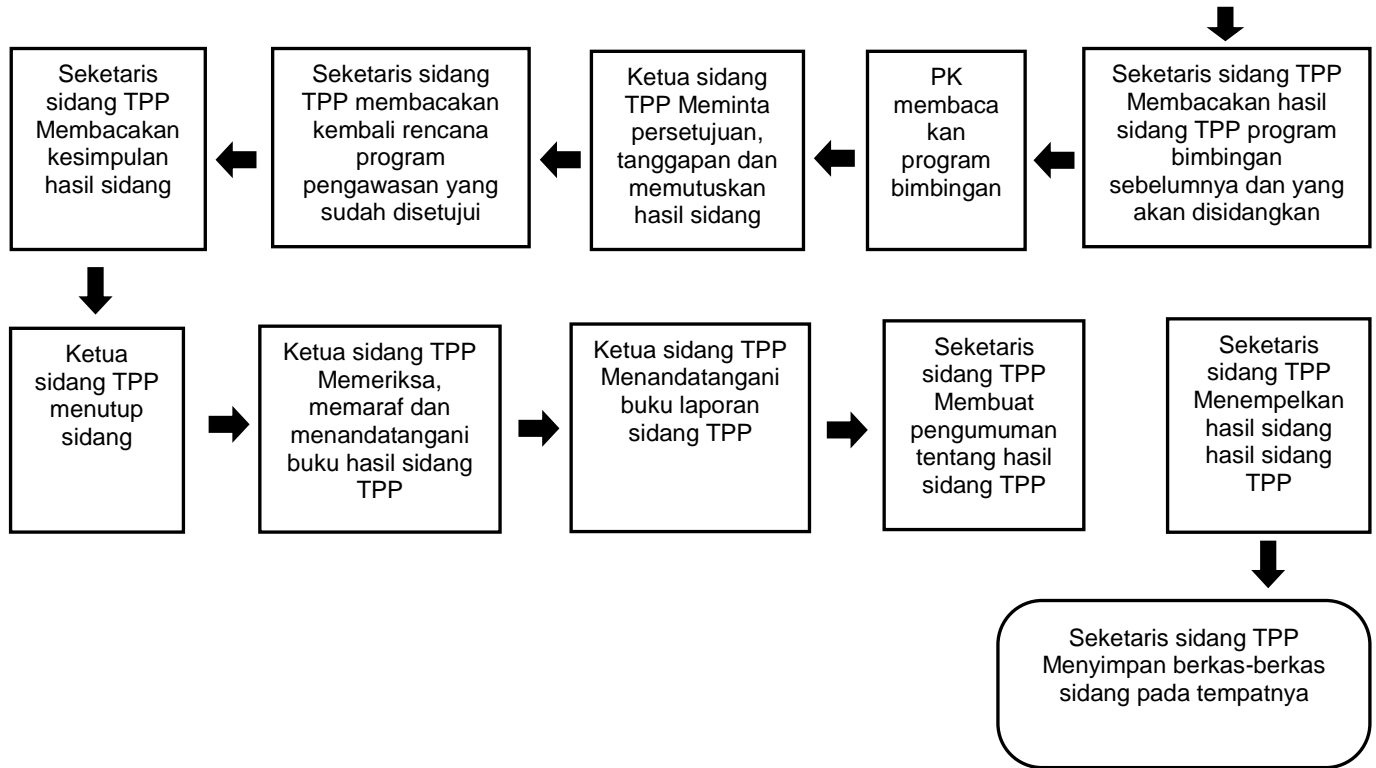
Seketaris sidang TPP Membacakan hasil sidang TPP program bimbingan sebelumnya dan yang akan disidangkan

PK membaca kan program bimbingan

Ketua sidang TPP Meminta persetujuan, tanggapan dan memutuskan hasil sidang

Seketaris sidang TPP membacakan kembali rencana program pengawasan yang sudah disetujui

Seketaris sidang TPP Membacakan kesimpulan hasil sidang

Ketua sidang TPP menutup sidang

Ketua sidang TPP Memeriksa, memaraf dan menandatangani buku hasil sidang TPP

Ketua sidang TPP Menandatangani buku laporan sidang TPP

Seketaris sidang TPP Membuat pengumuman tentang hasil sidang TPP

Seketaris sidang TPP Menempelkan hasil sidang hasil sidang TPP

Seketaris sidang TPP Menyimpan berkas-berkas sidang pada tempatnya